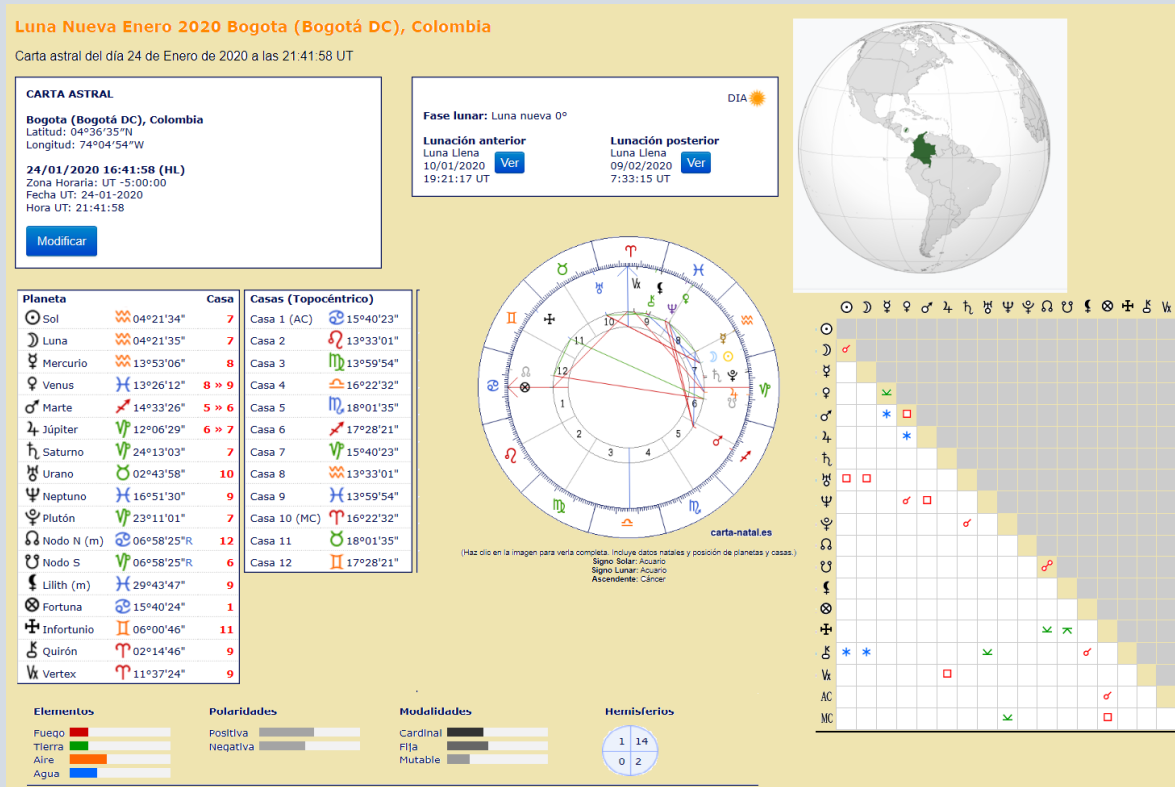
Luna Nueva Enero 2020 Bogota (Bogotá DC), Colombia

Carta astral del día 24 de Enero de 2020 a las 21:41:58 UT

CARTA ASTRAL

Bogota (Bogotá DC), Colombia
Latitud: 04°36'35"N
Longitud: 74°04'54"W

24/01/2020 16:41:58 (HL)
Zona Horaria: UT -5:00:00
Fecha UT: 24-01-2020
Hora UT: 21:41:58

Modificar

DIA

Fase lunar: Luna nueva 0°

Lunación anterior
Luna Llena
10/01/2020
19:21:17 UT
Ver

Lunación posterior
Luna Llena
09/02/2020
7:33:15 UT
Ver

| Planeta | | Casa |
|---|---|---|
| Sol | 04°21'34" | 7 |
| Luna | 04°21'35" | 7 |
| Mercurio | 13°53'06" | 8 |
| Venus | 13°26'12" | 8 » 9 |
| Marte | 14°33'26" | 5 » 6 |
| Júpiter | 12°06'29" | 6 » 7 |
| Saturno | 24°13'03" | 7 |
| Urano | 02°43'58" | 10 |
| Neptuno | 16°51'30" | 9 |
| Plutón | 23°11'01" | 7 |
| Nodo N (m) | 06°58'25"R | 12 |
| Nodo S | 06°58'25"R | 6 |
| Lilith (m) | 29°43'47" | 9 |
| Fortuna | 15°40'24" | 1 |
| Infortunio | 06°00'46" | 11 |
| Quirón | 02°14'46" | 9 |
| Vertex | 11°37'24" | 9 |

| Casas (Topocéntrico) | |
|---|---|
| Casa 1 (AC) | 15°40'23" |
| Casa 2 | 13°33'01" |
| Casa 3 | 13°59'54" |
| Casa 4 | 16°22'32" |
| Casa 5 | 18°01'35" |
| Casa 6 | 17°28'21" |
| Casa 7 | 15°40'23" |
| Casa 8 | 13°33'01" |
| Casa 9 | 13°59'54" |
| Casa 10 (MC) | 16°22'32" |
| Casa 11 | 18°01'35" |
| Casa 12 | 17°28'21" |

1 2 3 4 5 6 7 8 9 10 11 12

carta-natal.es

(Haz clic en la imagen para verla completa. Incluye datos natales y posición de planetas y casas.)
Signo Solar: Acuario
Signo Lunar: Acuario
Ascendente: Cáncer

AC
MC

Elementos
Fuego
Tierra
Aire
Agua

Polaridades
Positiva
Negativa

Modalidades
Cardinal
Fija
Mutable

Hemisferios
1 14
0 2